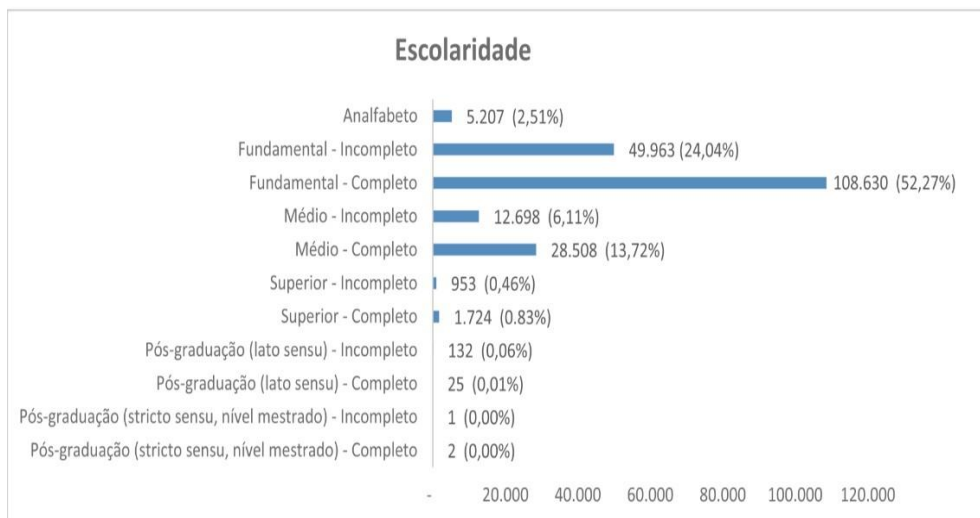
Escolaridade

Analfabeto 5.207 (2,51%)
Fundamental - Incompleto 49.963 (24,04%)
Fundamental - Completo 108.630 (52,27%)
Médio - Incompleto 12.698 (6,11%)
Médio - Completo 28.508 (13,72%)
Superior - Incompleto 953 (0,46%)
Superior - Completo 1.724 (0.83%)
Pós-graduação (lato sensu) - Incompleto 132 (0,06%)
Pós-graduação (lato sensu) - Completo 25 (0,01%)
Pós-graduação (stricto sensu, nível mestrado) - Incompleto 1 (0,00%)
Pós-graduação (stricto sensu, nível mestrado) - Completo 2 (0,00%)

- 20.000 40.000 60.000 80.000 100.000 120.000